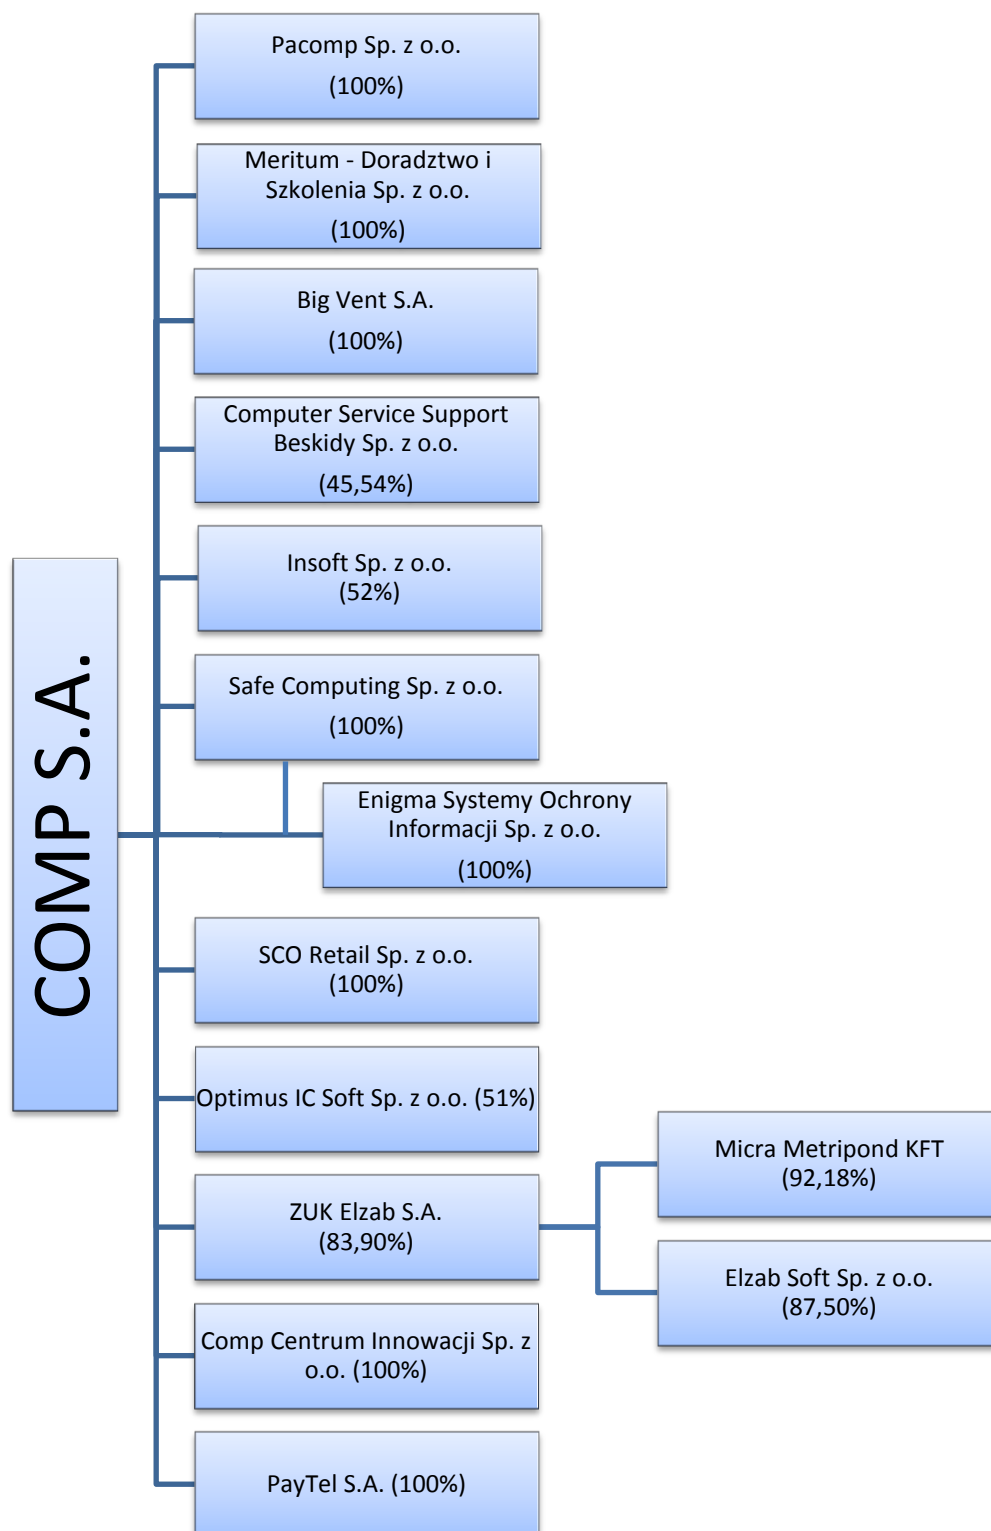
COMP S.A.

Pacomp Sp. z o.o.
(100%)

Meritum - Doradztwo i Szkolenia Sp. z o.o.
(100%)

Big Vent S.A.
(100%)

Computer Service Support Beskidy Sp. z o.o.
(45,54%)

Insoft Sp. z o.o.
(52%)

Safe Computing Sp. z o.o.
(100%)

Enigma Systemy Ochrony Informacji Sp. z o.o.
(100%)

SCO Retail Sp. z o.o.
(100%)

Optimus IC Soft Sp. z o.o. (51%)

ZUK Elzab S.A.
(83,90%)

Micra Metripond KFT
(92,18%)

Elzab Soft Sp. z o.o.
(87,50%)

Comp Centrum Innowacji Sp. z o.o. (100%)

PayTel S.A. (100%)